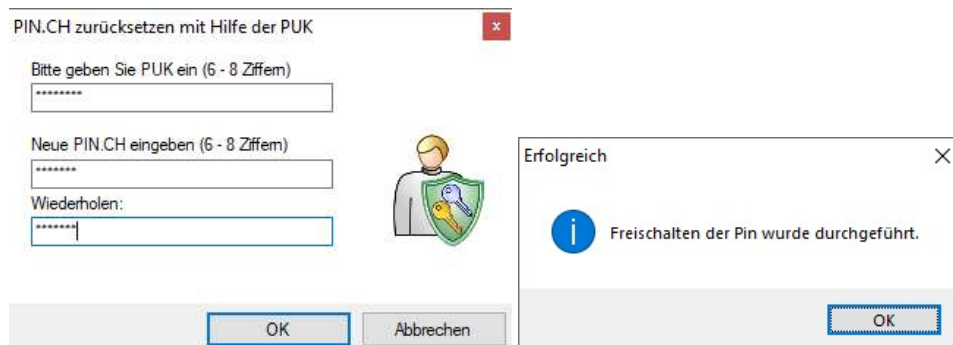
PIN.CH zurücksetzen mit Hilfe der PUK
×

Bitte geben Sie PUK ein (6 - 8 Ziffern)

********

Neue PIN.CH eingeben (6 - 8 Ziffern)

*******

Wiederholen:

*******

OK
Abbrechen

Erfolgreich
×

Freischalten der Pin wurde durchgeführt.

OK